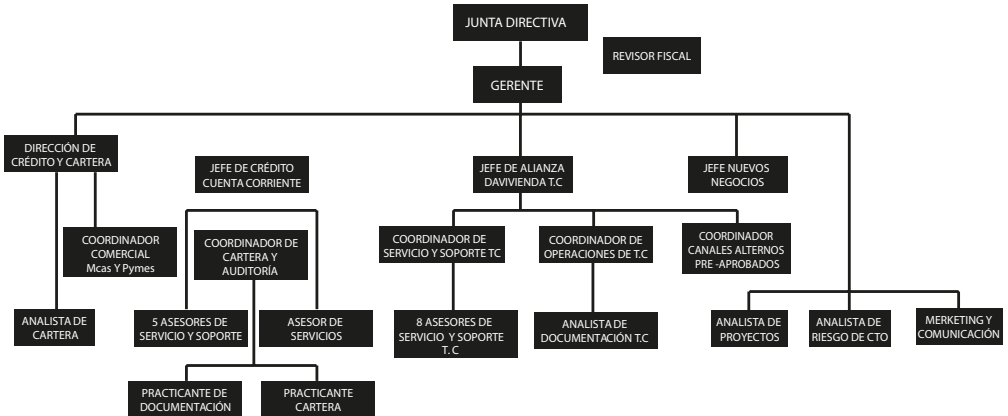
JUNTA DIRECTIVA

REVISOR FISCAL

GERENTE

DIRECCIÓN DE CRÉDITO Y CARTERA

JEFE DE CRÉDITO CUENTA CORRIENTE

JEFE DE ALIANZA DAVIVIENDA T.C

JEFE NUEVOS NEGOCIOS

COORDINADOR COMERCIAL Mcas Y Pymes

COORDINADOR DE CARTERA Y AUDITORÍA

COORDINADOR DE SERVICIO Y SOPORTE TC

COORDINADOR DE OPERACIONES DE T.C

COORDINADOR CANALES ALTERNOS PRE -APROBADOS

ANALISTA DE CARTERA

5 ASESORES DE SERVICIO Y SOPORTE

ASESOR DE SERVICIOS

8 ASESORES DE SERVICIO Y SOPORTE T. C

ANALISTA DE DOCUMENTACIÓN T.C

ANALISTA DE PROYECTOS

ANALISTA DE RIESGO DE CTO

MERKETING Y COMUNICACIÓN

PRACTICANTE DE DOCUMENTACIÓN

PRACTICANTE CARTERA